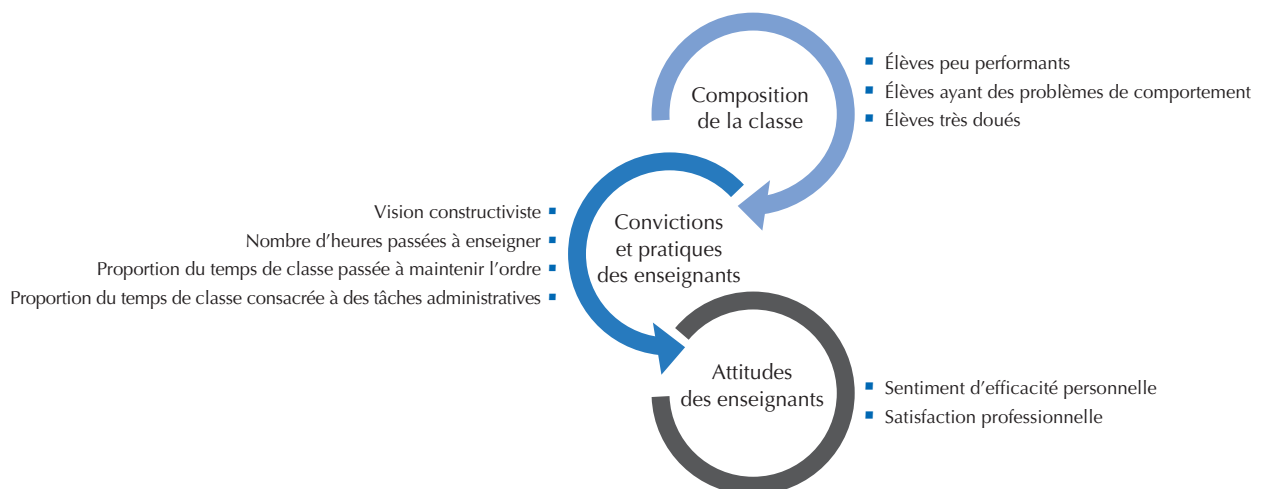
Composition de la classe

Élèves peu performants
Élèves ayant des problèmes de comportement
Élèves très doués

Vision constructiviste
Nombre d'heures passées à enseigner
Proportion du temps de classe passée à maintenir l'ordre
Proportion du temps de classe consacrée à des tâches administratives

Convictions et pratiques des enseignants

Attitudes des enseignants

Sentiment d'efficacité personnelle
Satisfaction professionnelle